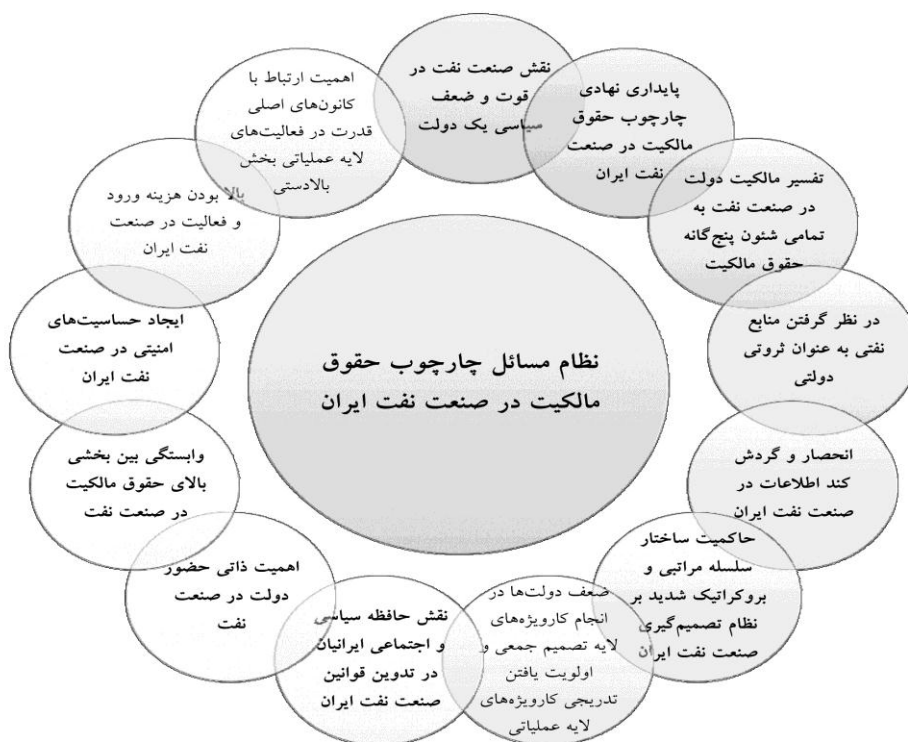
نظام مسائل چارچوب حقوق مالکیت در صنعت نفت ایران

نقش صنعت نفت در قوت و ضعف سیاسی یک دولت

پایداری نهادی چارچوب حقوق مالکیت در صنعت نفت ایران

تفسیر مالکیت دولت در صنعت نفت به تمامی شئون پنج‌گانه حقوق مالکیت

در نظر گرفتن منابع نفتی به عنوان ثروتی دولتی

انحصار و گردش کند اطلاعات در صنعت نفت ایران

حاکمیت ساختار سلسله مراتبی و بروکراتیک شدید بر نظام تصمیم‌گیری صنعت نفت ایران

ضعف دولت‌ها در انجام کارویژه‌های لایه تصمیم جمعی و اولویت یافتن تدریجی کارویژه‌های لایه عملیاتی

نقش حافظه سیاسی و اجتماعی ایرانیان در تدوین قوانین صنعت نفت ایران

اهمیت ذاتی حضور دولت در صنعت نفت

وابستگی بین بخشی بالای حقوق مالکیت در صنعت نفت

ایجاد حساسیت‌های امنیتی در صنعت نفت ایران

بالا بودن هزینه ورود و فعالیت در صنعت نفت ایران

اهمیت ارتباط با کانون‌های اصلی قدرت در فعالیت‌های لایه عملیاتی بخش بالادستی